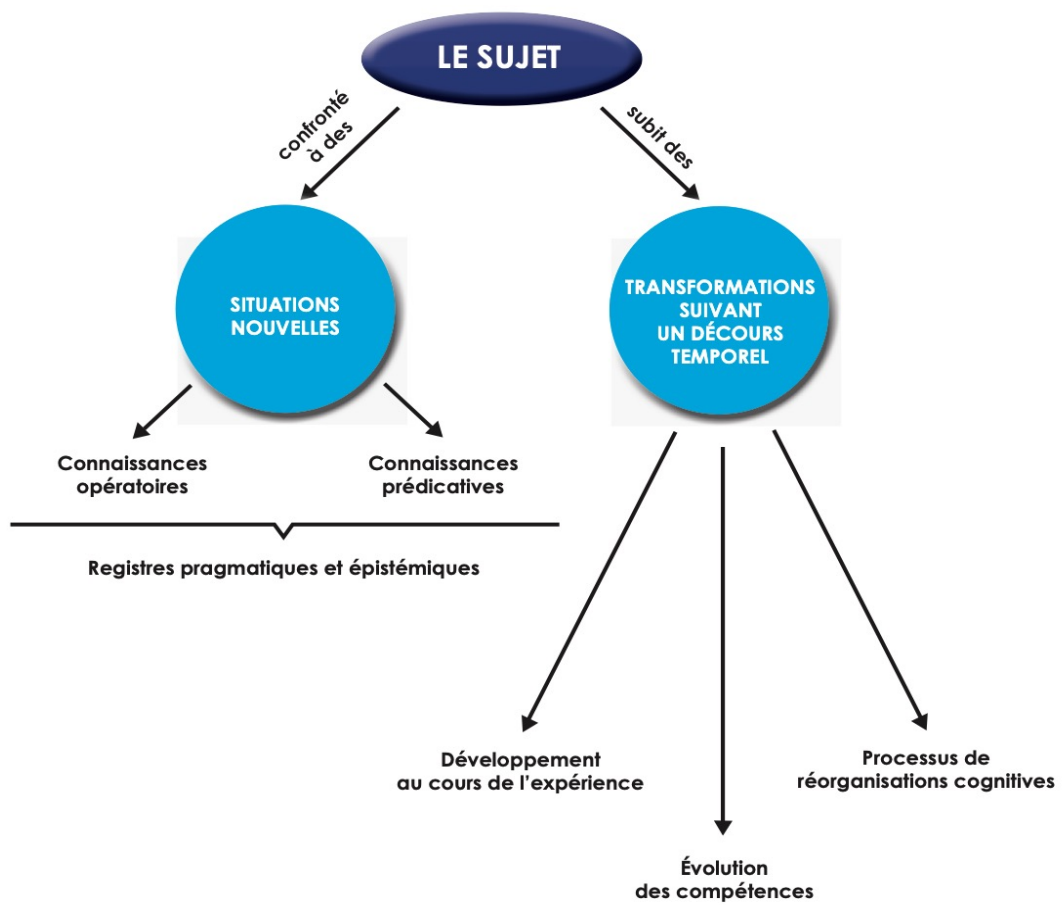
LE SUJET

confronté à des

subit des

SITUATIONS NOUVELLES

TRANSFORMATIONS SUIVANT UN DÉCOURS TEMPOREL

Connaissances opératoires

Connaissances prédicatives

Registres pragmatiques et épistémiques

Développement au cours de l'expérience

Évolution des compétences

Processus de réorganisations cognitives